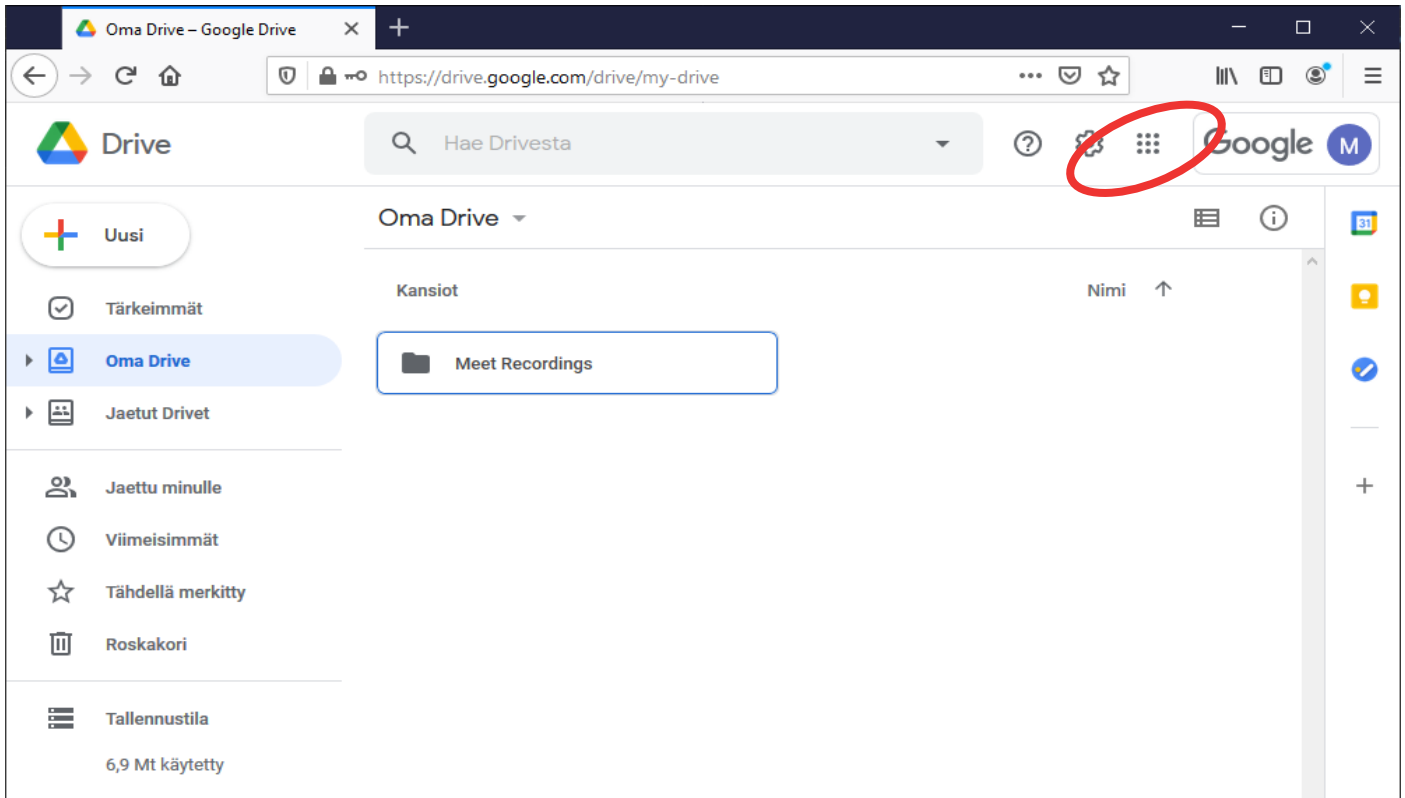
Oma Drive – Google Drive

https://drive.google.com/drive/my-drive

Drive

Hae Drivesta

Google

M

Uusi

Tärkeimmät

Oma Drive

Jaetut Drivet

Jaettu minulle

Viimeisimmät

Tähdellä merkitty

Roskakori

Tallennustila

6,9 Mt käytetty

Oma Drive

Kansiot

Nimi

Meet Recordings

31